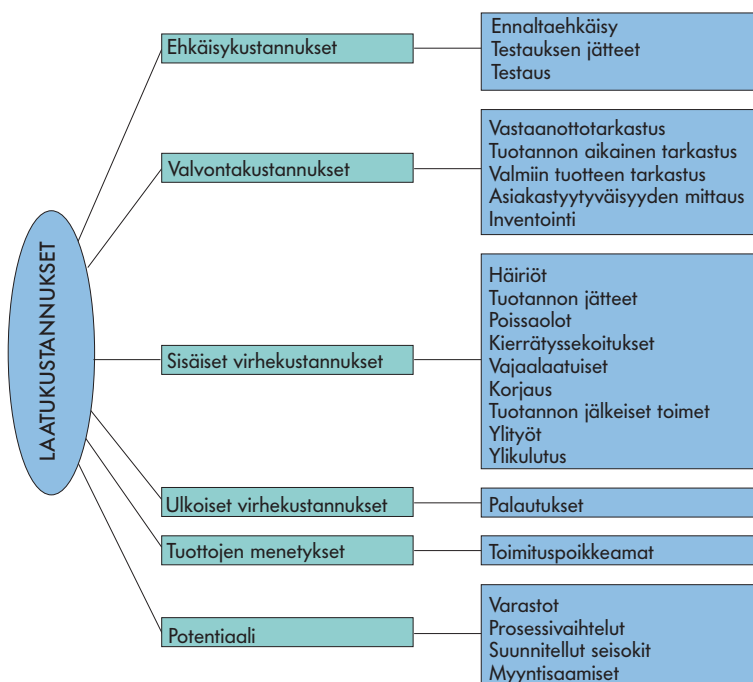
LAATUKUSTANNUKSET

Ehkäisykustannukset

Ennaltaehkäisy
Testauksen jätteet
Testaus

Valvontakustannukset

Vastaanottotarkastus
Tuotannon aikainen tarkastus
Valmiin tuotteen tarkastus
Asiakastyytyväisyyden mittaus
Inventointi

Sisäiset virhekustannukset

Häiriöt
Tuotannon jätteet
Poissaolot
Kierrätyssekoitukset
Vajaalaatuiset
Korjaus
Tuotannon jälkeiset toimet
Ylityöt
Ylikulutus

Ulkoiset virhekustannukset

Palautukset

Tuottojen menetykset

Toimituspoikkeamat

Potentiaali

Varastot
Prosessivaihtelut
Suunnitellut seisokit
Myyntisaamiset